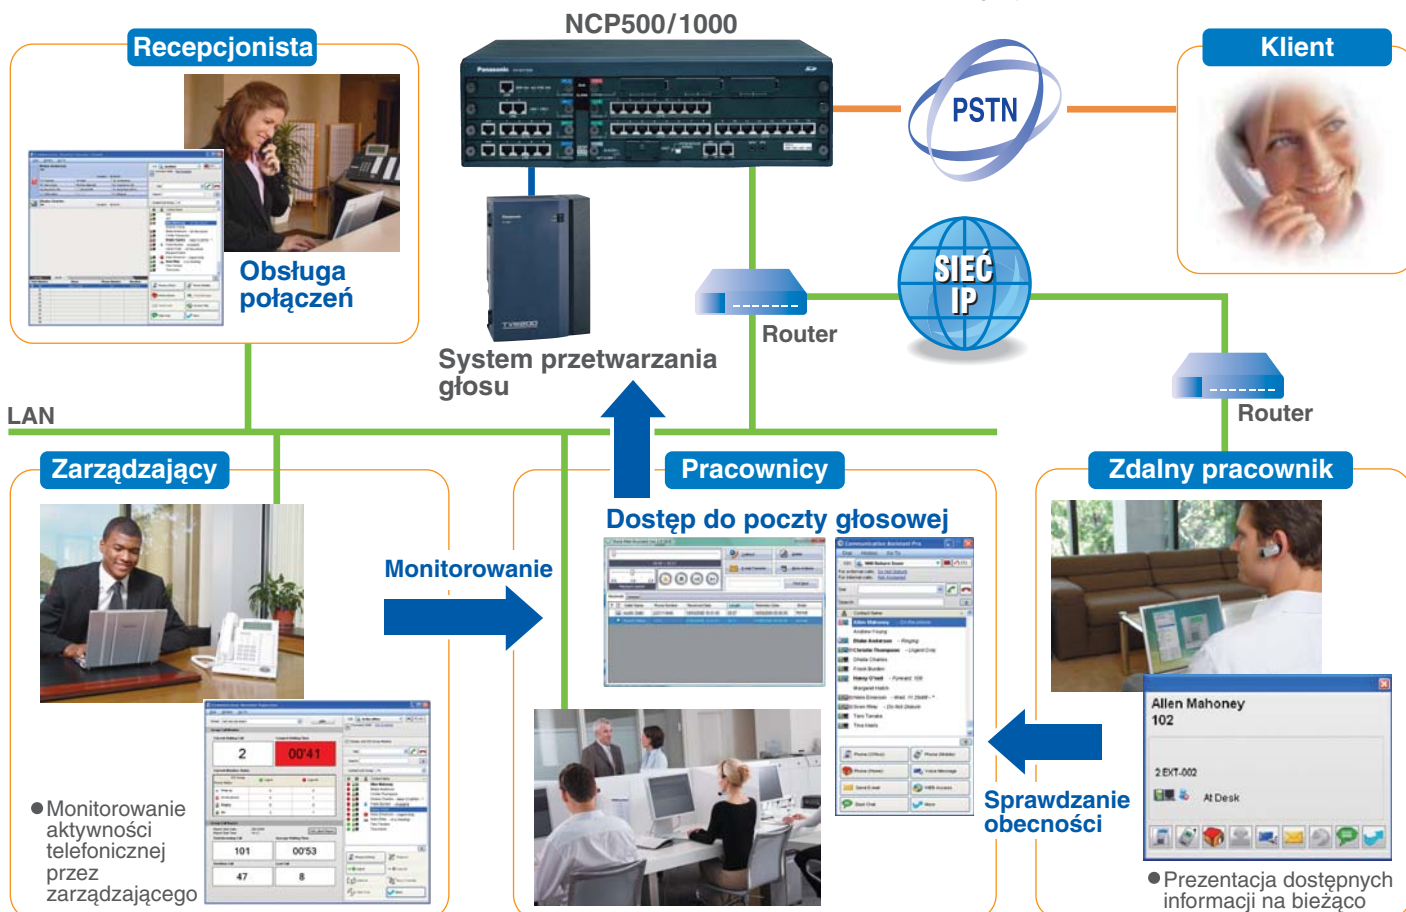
NCP500/1000

Recepcjonista

Obsługa połączeń

PSTN

Klient

SIEĆ IP

Router

System przetwarzania głosu

Router

LAN

Zarządzający

Pracownicy

Zdalny pracownik

Dostęp do poczty głosowej

Monitorowanie

2

00'41

101

00'53

47

8

●Monitorowanie aktywności telefonicznej przez zarządzającego

Allen Mahoney
102

2 EXT-002

At Desk

Sprawdzanie obecności

●Prezentacja dostępnych informacji na bieżąco